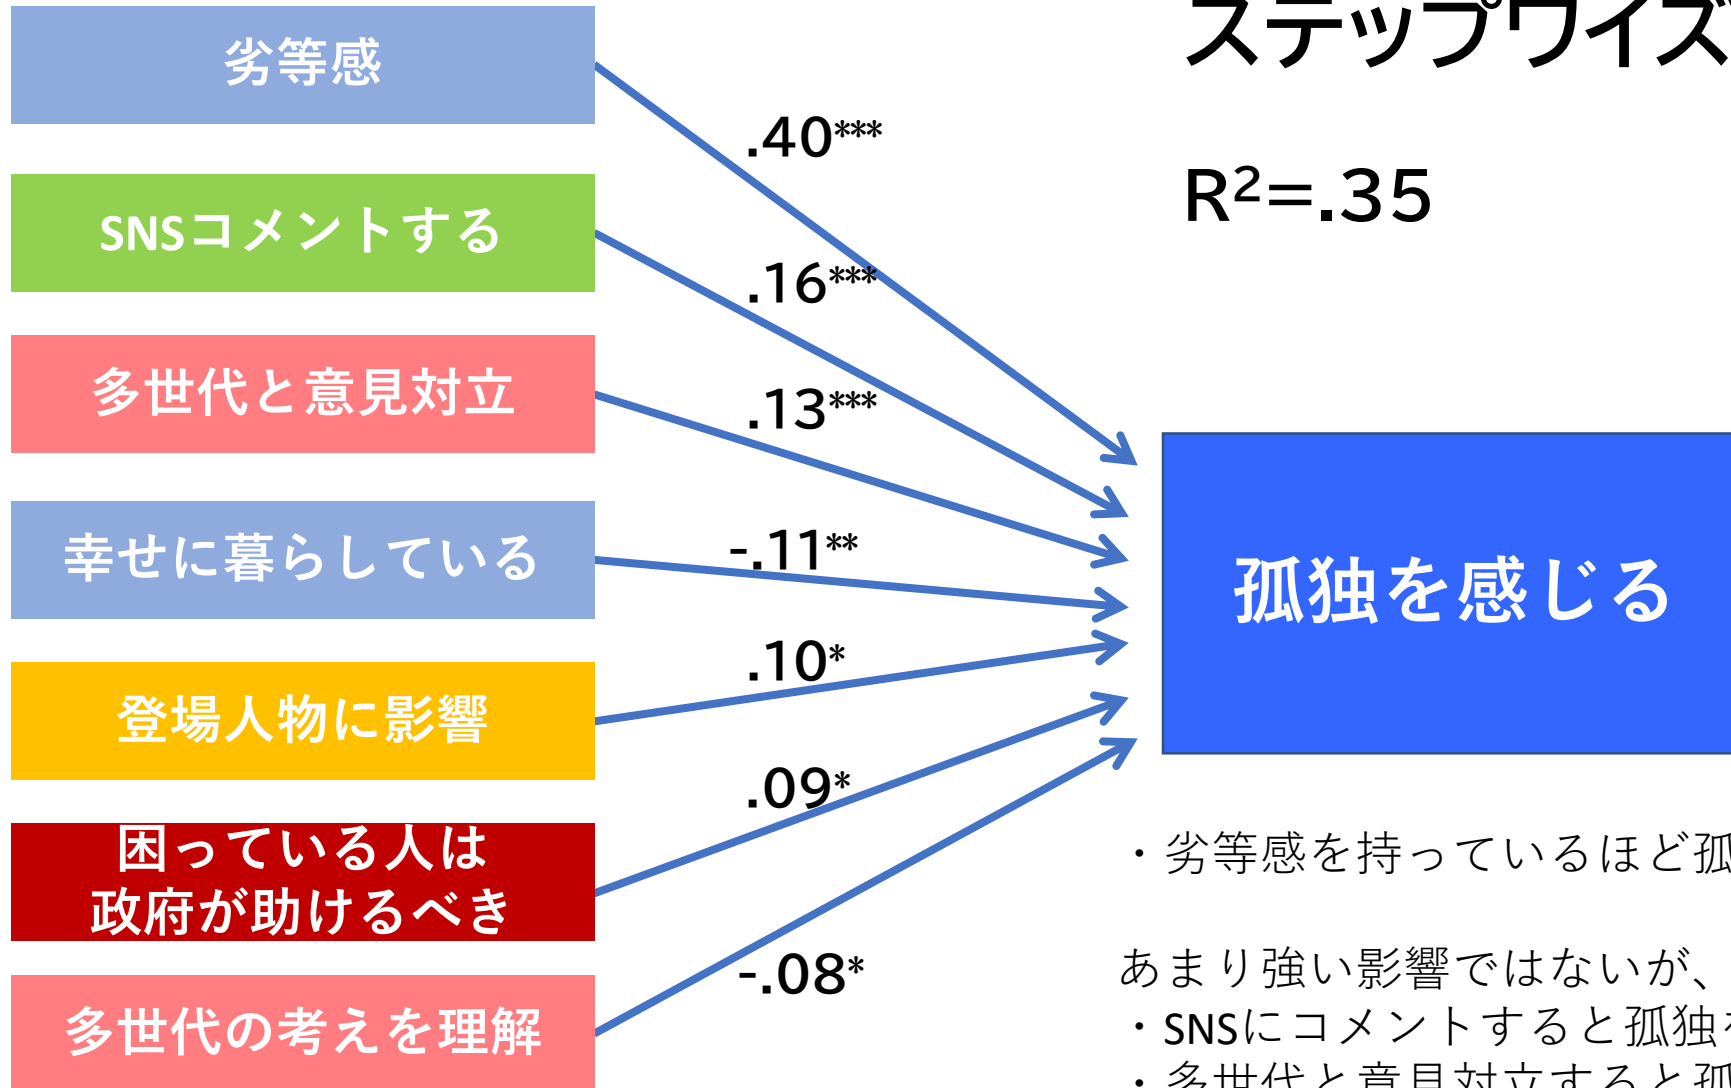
劣等感

SNSコメントする

多世代と意見対立

幸せに暮らしている

登場人物に影響

困っている人は
政府が助けるべき

多世代の考えを理解

.40***

.16***

.13***

-.11**

.10*

.09*

-.08*

ステップワイズ

$R^2$=.35

孤独を感じる

・劣等感を持っているほど孤

あまり強い影響ではないが、
・SNSにコメントすると孤独
・多世代と意見対立すると孤